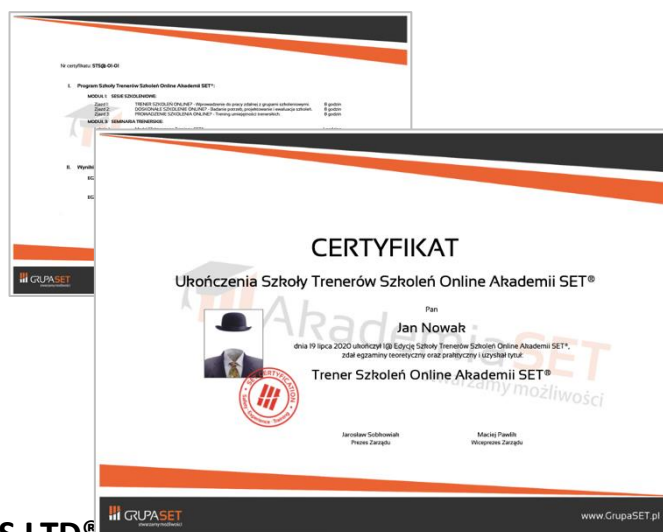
Nr certyfikatu: STS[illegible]

I. Program Szkoły Trenerów Szkoleń Online Akademii SET®:

MODUŁ I SESJE SZKOLENIOWE:

Część 1 TRENER SZKOLEŃ ONLINE® - Wprowadzenie do pracy zdalnej z grupami szkoleniowymi 8 godzin
Część 2 DOSKONAŁE SZKOLENIE ONLINE® - Badanie potrzeb, projektowanie i ewaluacja szkoleń 8 godzin
Część 3 PROWADZENIE SZKOLENIA ONLINE® - Trening umiejętności trenerskich 8 godzin

MODUŁ II SEMINARIA TRENERSKIE

II. Wynik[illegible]

GRUPASET

CERTYFIKAT

Ukończenia Szkoły Trenerów Szkoleń Online Akademii SET®

Pan

Jan Nowak

dnia 19 lipca 2020 ukończył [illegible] Edycję Szkoły Trenerów Szkoleń Online Akademii SET®, zdał egzaminy teoretyczny oraz praktyczny i uzyskał tytuł:

Trener Szkoleń Online Akademii SET®

AkademiaSET
uwalniamy możliwości

CERTYFIKACJA

Jarosław Sobkowiak
Prezes Zarządu

Maciej Pawlik
Wiceprezes Zarządu

GRUPASET
uwalniamy możliwości

www.GrupaSET.pl

S LTD®